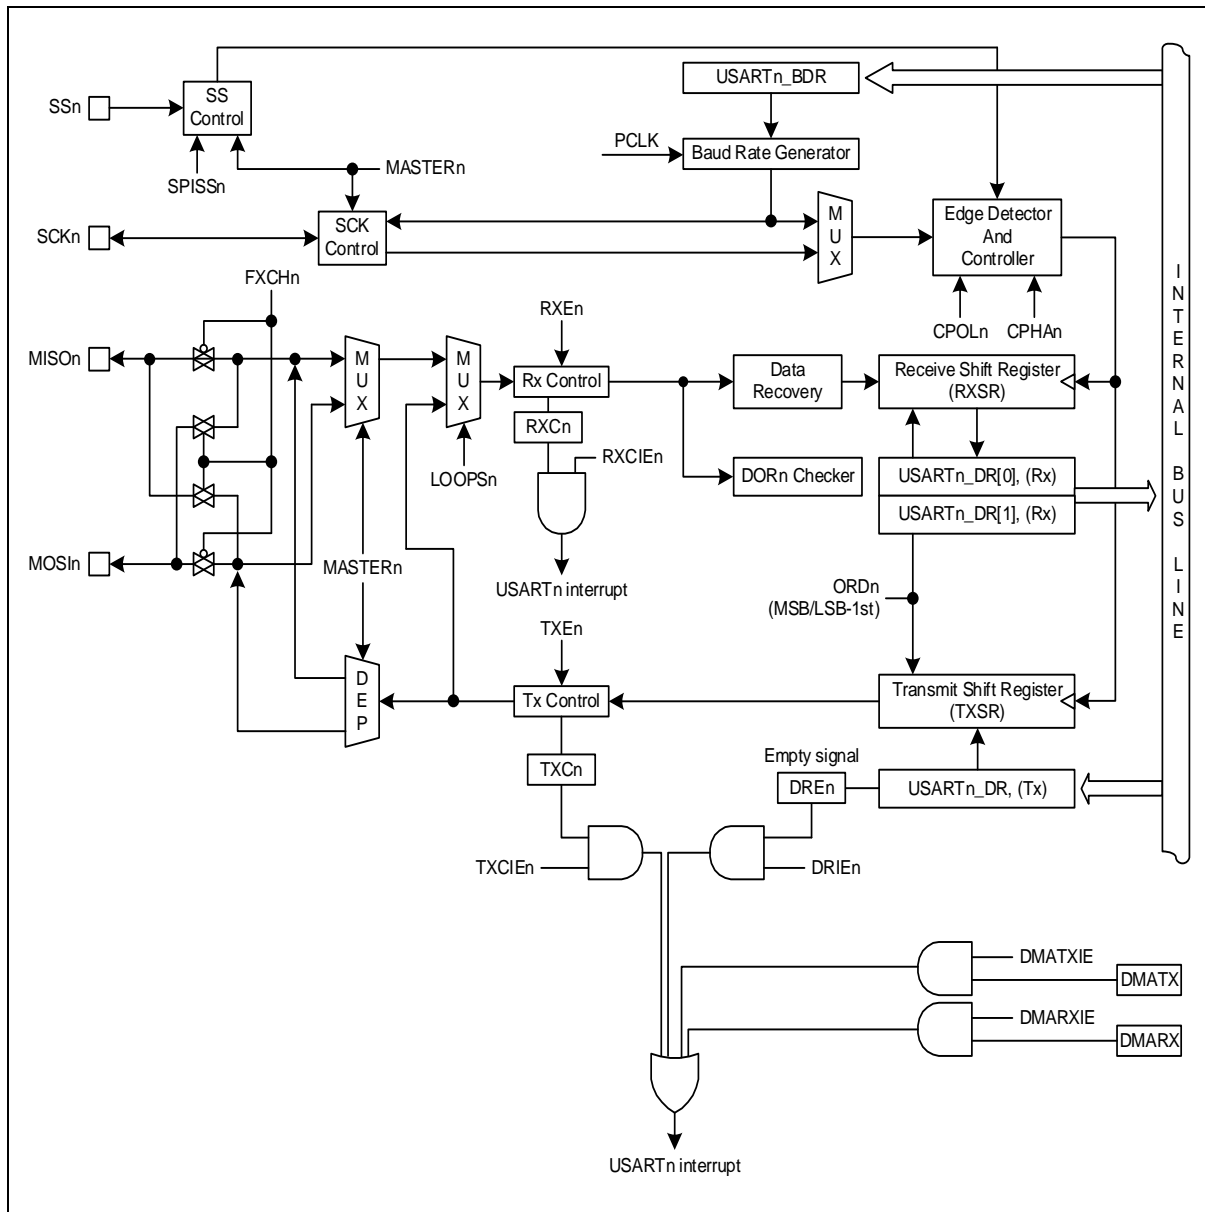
USARTn_BDR

SSn

SS Control

SPISSn

MASTERn

PCLK

Baud Rate Generator

SCKn

SCK Control

M U X

Edge Detector And Controller

FXCHn

CPOLn

CPHAn

I N T E R N A L B U S L I N E

RXEn

MISOn

M U X

M U X

Rx Control

Data Recovery

Receive Shift Register (RXSR)

RXCn

RXCIEn

LOOPSn

DORn Checker

USARTn_DR[0], (Rx)

USARTn_DR[1], (Rx)

MOSIn

MASTERn

USARTn interrupt

ORDn (MSB/LSB-1st)

TXEn

D E P

Tx Control

Transmit Shift Register (TXSR)

Empty signal

TXCn

DREn

USARTn_DR, (Tx)

TXCIEn

DRIEn

DMATXIE

DMATX

DMARXIE

DMARX

USARTn interrupt